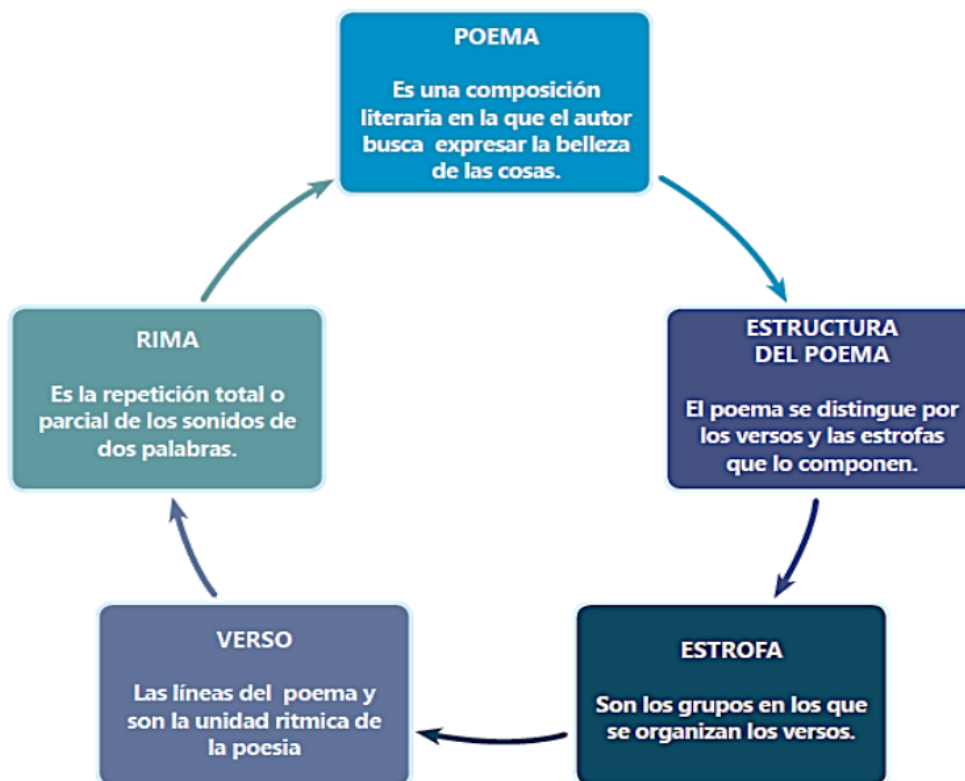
POEMA

Es una composición literaria en la que el autor busca expresar la belleza de las cosas.

ESTRUCTURA DEL POEMA

El poema se distingue por los versos y las estrofas que lo componen.

ESTROFA

Son los grupos en los que se organizan los versos.

VERSO

Las líneas del poema y son la unidad ritmica de la poesia

RIMA

Es la repetición total o parcial de los sonidos de dos palabras.